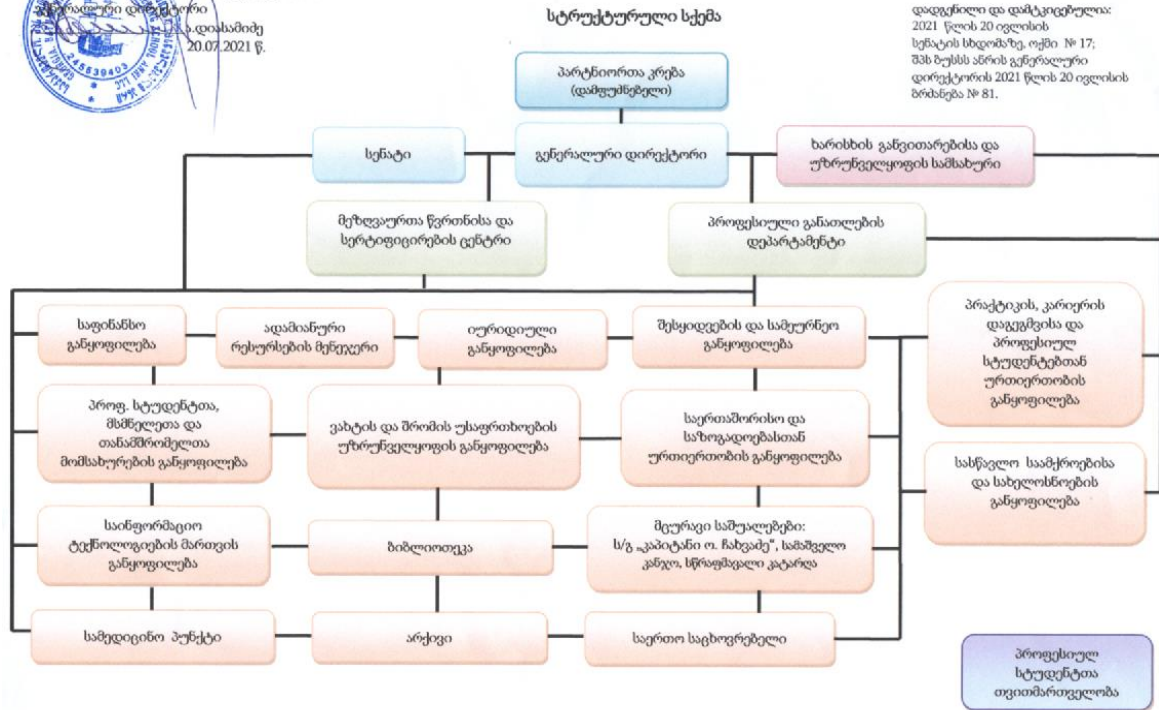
გენერალური დირექტორი
ა.დიასამიძე
20.07.2021 წ.

სტრუქტურული სქემა

დადგენილი და დამტკიცებულია:
2021 წლის 20 ივლისის
სენატის სხდომაზე, ოქმი № 17;
შპს ბუსსს ანრის გენერალური
დირექტორის 2021 წლის 20 ივლისის
ბრძანება № 81.

პარტნიორთა კრება
(დამფუძნებელი)

სენატი

გენერალური დირექტორი

ხარისხის განვითარებისა და
უზრუნველყოფის სამსახური

მეზღვაურთა წვრთნისა და
სერტიფიცირების ცენტრი

პროფესიული განათლების
დეპარტამენტი

საფინანსო
განყოფილება

ადამიანური
რესურსების მენეჯერი

იურიდიული
განყოფილება

შესყიდვების და სამეურნეო
განყოფილება

პრაქტიკის, კარიერის
დაგეგმვისა და
პროფესიულ
სტუდენტებთან
ურთიერთობის
განყოფილება

პროფ. სტუდენტთა,
მსმენელთა და
თანამშრომელთა
მომსახურების განყოფილება

ვახტის და შრომის უსაფრთხოების
უზრუნველყოფის განყოფილება

საერთაშორისო და
საზოგადოებასთან
ურთიერთობის განყოფილება

სასწავლო საამქროებისა
და სახელოსნოების
განყოფილება

საინფორმაციო
ტექნოლოგიების მართვის
განყოფილება

ბიბლიოთეკა

მცურავი საშუალებები:
ს/გ „კაპიტანი ო. ჩახვაძე", სამაშველო
კანჯო, სწრაფმავალი კატარღა

სამედიცინო პუნქტი

არქივი

საერთო საცხოვრებელი

პროფესიულ
სტუდენტთა
თვითმართველობა